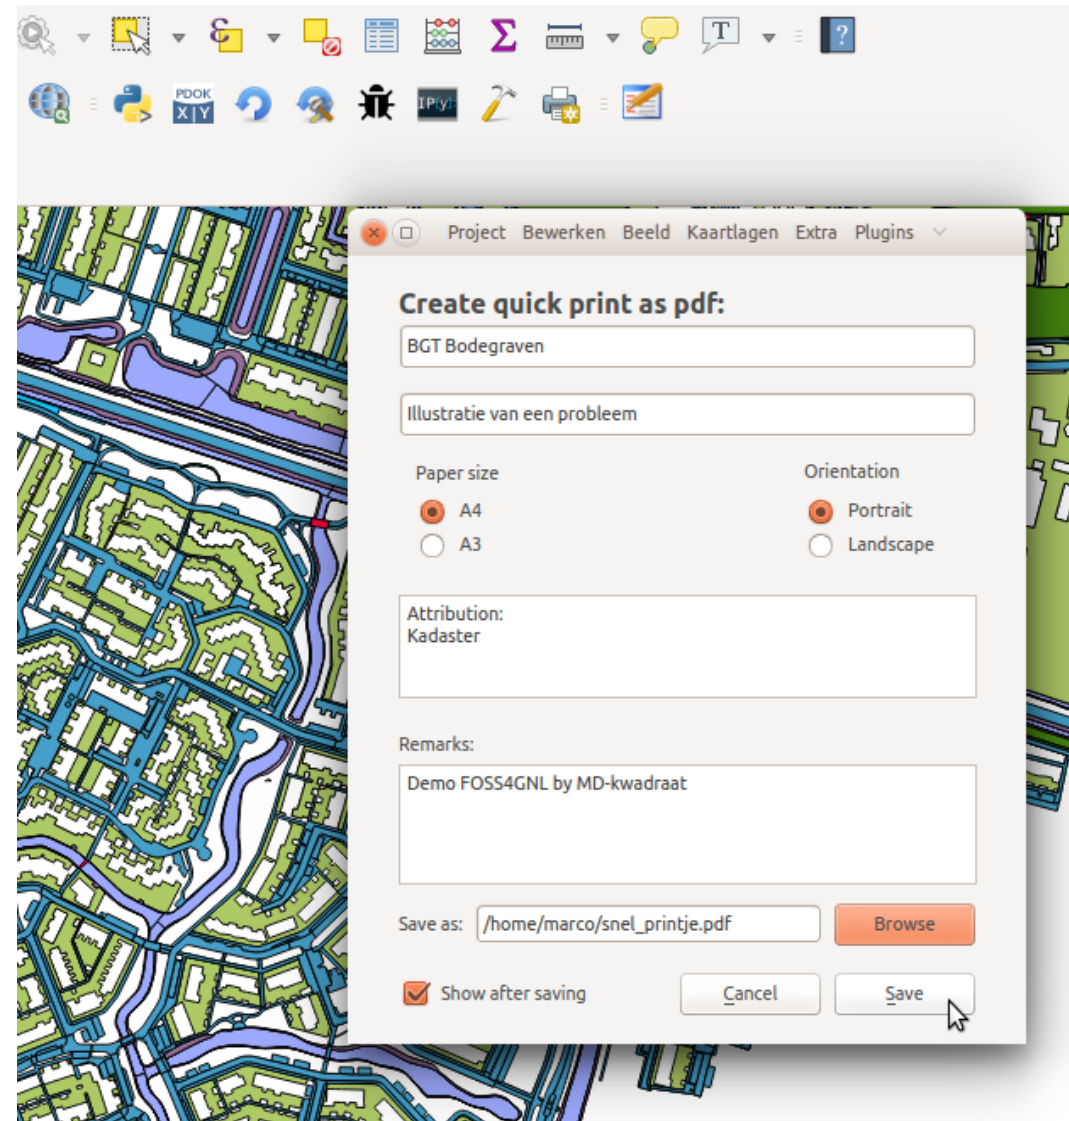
PDOK
X | Y

IPy

Project Bewerken Beeld Kaartlagen Extra Plugins

Create quick print as pdf:

BGT Bodegraven

Illustratie van een probleem

Paper size
A4
A3

Orientation
Portrait
Landscape

Attribution:
Kadaster

Remarks:

Demo FOSS4GNL by MD-kwadraat

Save as: /home/marco/snel_printje.pdf Browse

Show after saving Cancel Save